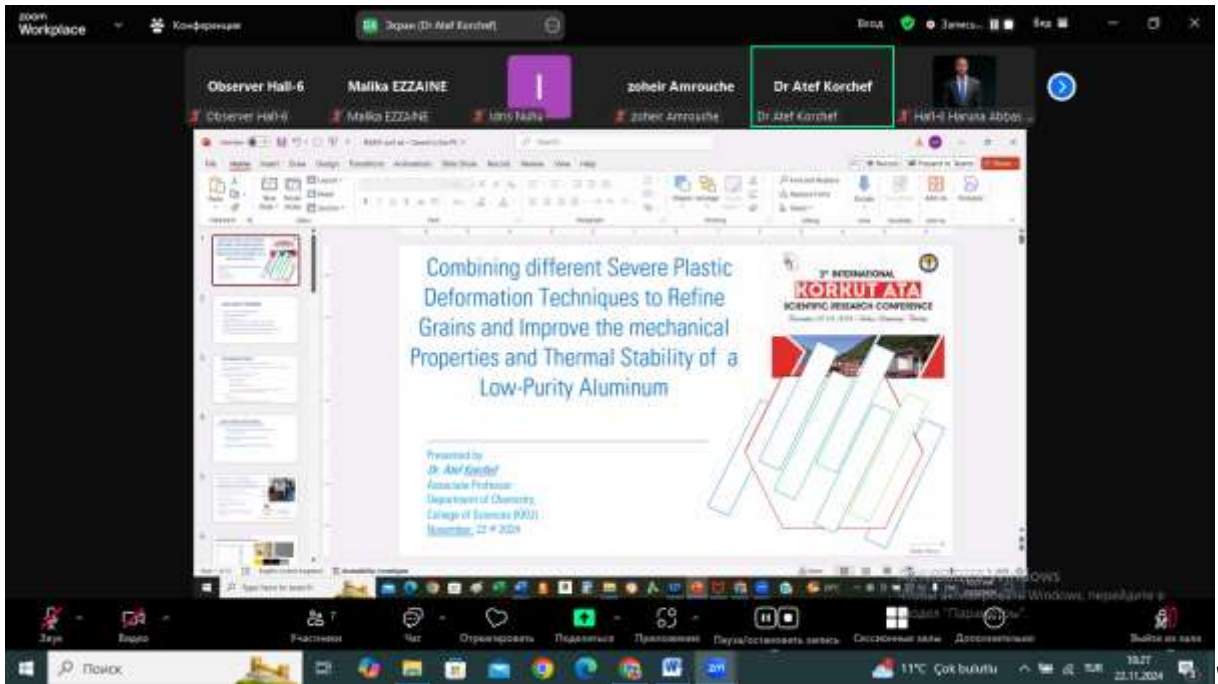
zoom Workplace

Конференции

Экран (Dr Atef Korchef)

Вход

Запись

Вид

Observer Hall-6

Observer Hall-6

Malika EZZAINE

Malika EZZAINE

I

Idris Nuhu

zoheir Amrouche

zoheir Amrouche

Dr Atef Korchef

Dr Atef Korchef

Hall-6 Hanana Abbas

Combining different Severe Plastic Deformation Techniques to Refine Grains and Improve the mechanical Properties and Thermal Stability of a Low-Purity Aluminum

3rd INTERNATIONAL

KORKUT ATA

SCIENTIFIC RESEARCH CONFERENCE

Presented by

Dr. Atef Korchef

Associate Professor

Department of Chemistry

College of Sciences (KKU)

November, 22 th 2024

Активация Windows

Чтобы активировать Windows, перейдите в раздел "Параметры".

Звук

Видео

Участники 7

Чат

Отреагировать

Поделиться

Приложения

Пауза/остановить запись

Сессионные залы

Дополнительно

Выйти из зала

Поиск

11°C Çok bulutlu

TUR

10:27

22.11.2024